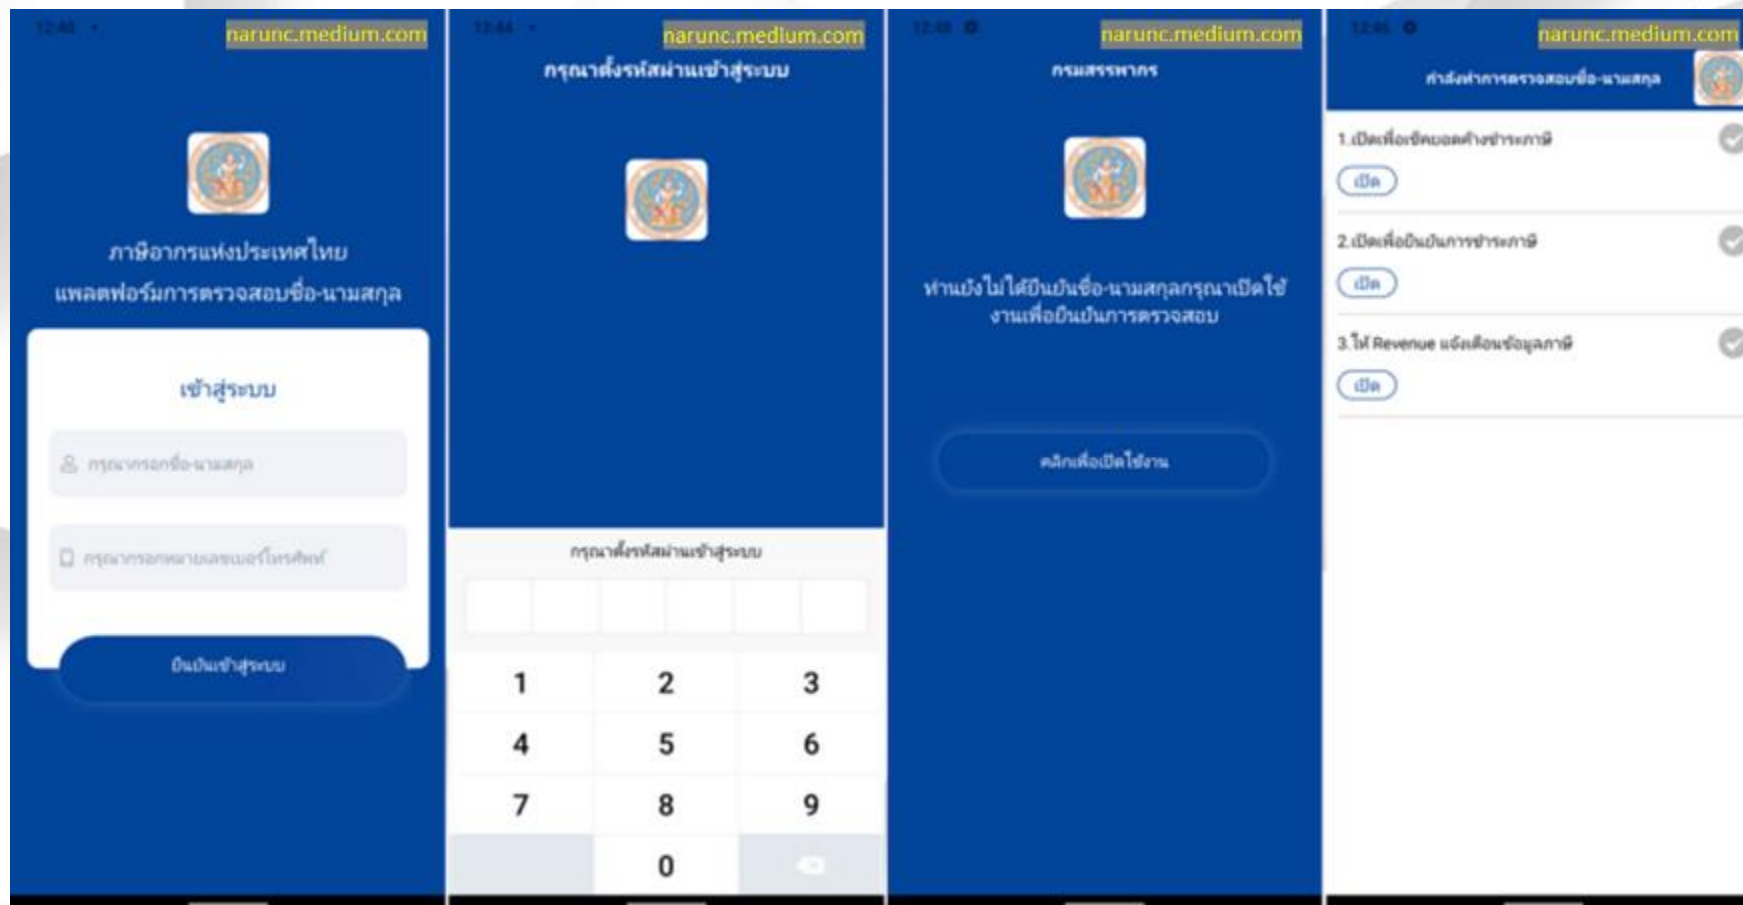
12:40

narunc.medium.com

ภาษีอากรแห่งประเทศไทย
แพลตฟอร์มการตรวจสอบชื่อ-นามสกุล

เข้าสู่ระบบ

กรุณากรอกชื่อ-นามสกุล

กรุณากรอกหมายเลขเบอร์โทรศัพท์

ยืนยันเข้าสู่ระบบ

12:44

narunc.medium.com

กรุณาตั้งรหัสผ่านเข้าสู่ระบบ

กรุณาตั้งรหัสผ่านเข้าสู่ระบบ

| 1 | 2 | 3 |
|---|---|---|
| 4 | 5 | 6 |
| 7 | 8 | 9 |
|  | 0 |  |

12:45

narunc.medium.com

กรมสรรพากร

ท่านยังไม่ได้ยืนยันชื่อ-นามสกุลกรุณาเปิดใช้งานเพื่อยืนยันการตรวจสอบ

คลิกเพื่อเปิดใช้งาน

12:46

narunc.medium.com

กำลังทำการตรวจสอบชื่อ-นามสกุล

1.เปิดเพื่อเช็คยอดค้างชำระภาษี

เปิด

2.เปิดเพื่อยืนยันการชำระภาษี

เปิด

3.ให้ Revenue แจ้งเตือนข้อมูลภาษี

เปิด